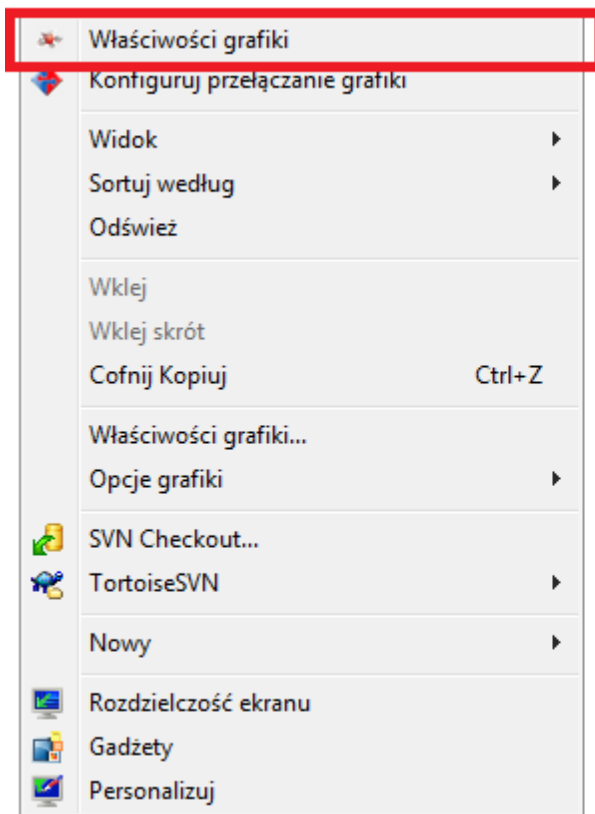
Właściwości grafiki
Konfiguruj przełączanie grafiki

Widok
Sortuj według
Odśwież

Wklej
Wklej skrót
Cofnij Kopiuj Ctrl+Z

Właściwości grafiki...
Opcje grafiki

SVN Checkout...
TortoiseSVN

Nowy

Rozdzielczość ekranu
Gadżety
Personalizuj